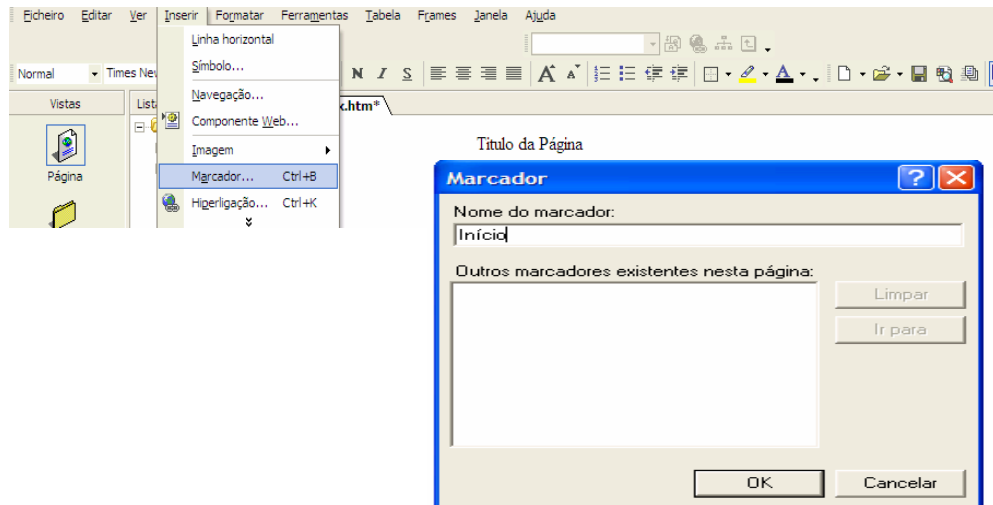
Ficheiro Editar Ver Inserir Formatar Ferramentas Tabela Frames Janela Ajuda

Normal Times New

N I S

Vistas

Lista

Página

Linha horizontal
Símbolo...
Navegação...
Componente Web...
Imagem
Marcador... Ctrl+B
Hiperligação... Ctrl+K

x.htm*

Título da Página

Marcador

Nome do marcador:
Início

Outros marcadores existentes nesta página:

Limpar
Ir para

OK
Cancelar